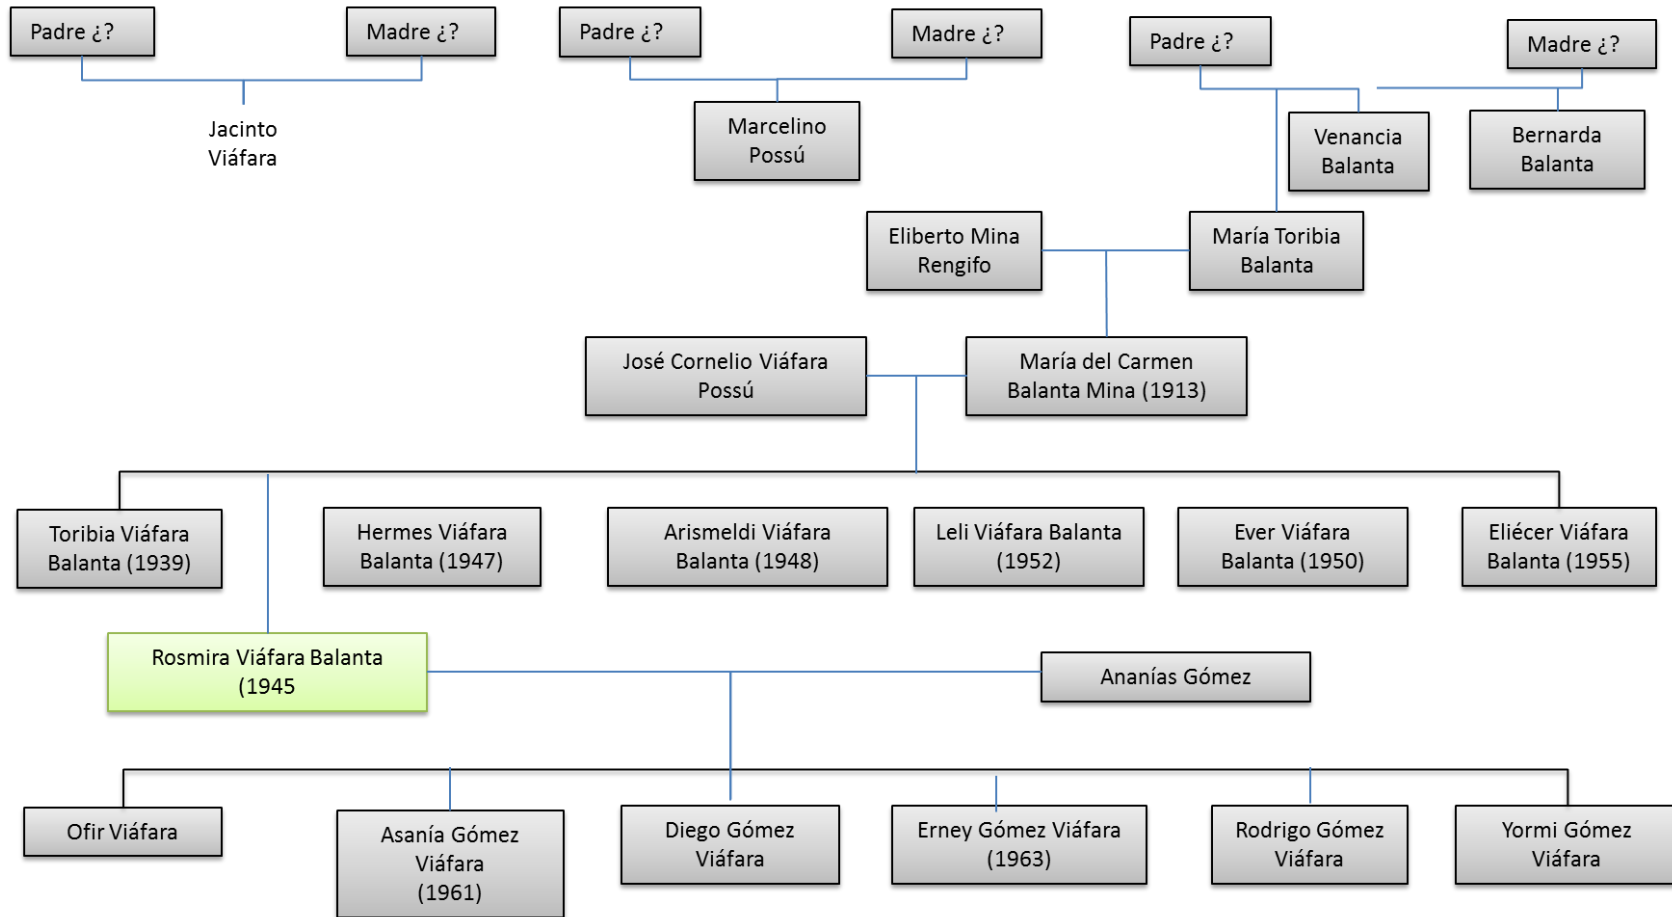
Padre ¿?

Madre ¿?

Jacinto Viáfara

Padre ¿?

Madre ¿?

Marcelino Possú

Padre ¿?

Madre ¿?

Venancia Balanta

Bernarda Balanta

Eliberto Mina Rengifo

María Toribia Balanta

José Cornelio Viáfara Possú

María del Carmen Balanta Mina (1913)

Toribia Viáfara Balanta (1939)

Hermes Viáfara Balanta (1947)

Arismeldi Viáfara Balanta (1948)

Leli Viáfara Balanta (1952)

Ever Viáfara Balanta (1950)

Eliécer Viáfara Balanta (1955)

Rosmira Viáfara Balanta (1945

Ananías Gómez

Ofir Viáfara

Asanía Gómez Viáfara (1961)

Diego Gómez Viáfara

Erney Gómez Viáfara (1963)

Rodrigo Gómez Viáfara

Yormi Gómez Viáfara